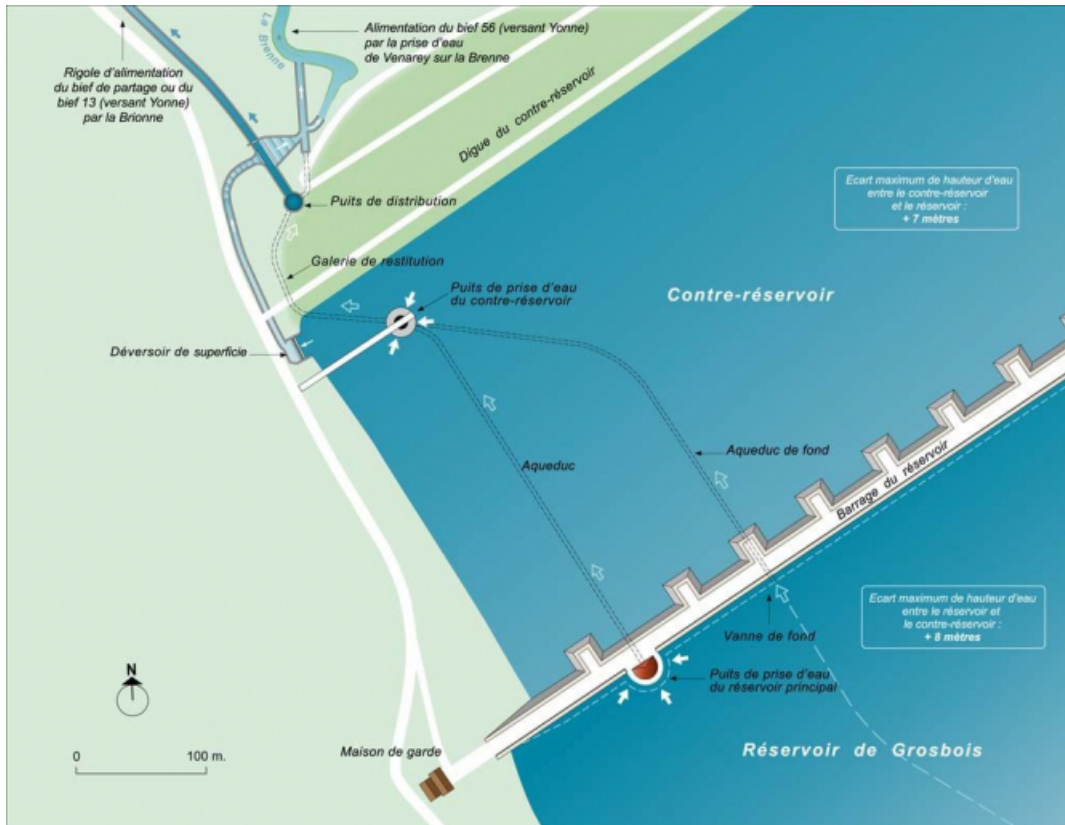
La Brenne

Alimentation du bief 56 (versant Yonne) par la prise d'eau de Venarey sur la Brenne

Rigole d'alimentation du bief de partage ou du bief 13 (versant Yonne) par la Brionne

Digue du contre-réservoir

Ecart maximum de hauteur d'eau entre le contre-réservoir et le réservoir : + 7 mètres

Puits de distribution

Galerie de restitution

Puits de prise d'eau du contre-réservoir

Contre-réservoir

Déversoir de superficie

Aqueduc

Aqueduc de fond

Barrage du réservoir

Ecart maximum de hauteur d'eau entre le réservoir et le contre-réservoir : + 8 mètres

Vanne de fond

Puits de prise d'eau du réservoir principal

N

0

100 m.

Maison de garde

Réservoir de Grosbois